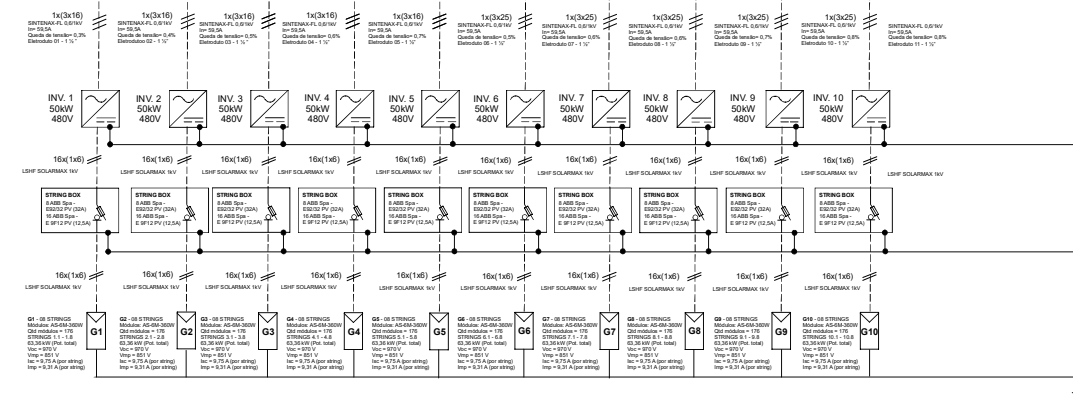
1x(3x16)
SINTENAX-FL 0,6/1kV
In= 59,5A
Queda de tensão= 0,3%
Eletroduto 01 - 1 ½"

1x(3x16)
SINTENAX-FL 0,6/1kV
In= 59,5A
Queda de tensão= 0,4%
Eletroduto 02 - 1 ½"

1x(3x16)
SINTENAX-FL 0,6/1kV
In= 59,5A
Queda de tensão= 0,5%
Eletroduto 03 - 1 ½"

1x(3x16)
SINTENAX-FL 0,6/1kV
In= 59,5A
Queda de tensão= 0,6%
Eletroduto 04 - 1 ½"

1x(3x16)
SINTENAX-FL 0,6/1kV
In= 59,5A
Queda de tensão= 0,7%
Eletroduto 05 - 1 ½"

1x(3x25)
SINTENAX-FL 0,6/1kV
In= 59,5A
Queda de tensão= 0,5%
Eletroduto 06 - 1 ½"

1x(3x25)
SINTENAX-FL 0,6/1kV
In= 59,5A
Queda de tensão= 0,6%
Eletroduto 07 - 1 ½"

1x(3x25)
SINTENAX-FL 0,6/1kV
In= 59,5A
Queda de tensão= 0,6%
Eletroduto 08 - 1 ½"

1x(3x25)
SINTENAX-FL 0,6/1kV
In= 59,5A
Queda de tensão= 0,7%
Eletroduto 09 - 1 ½"

1x(3x25)
SINTENAX-FL 0,6/1kV
In= 59,5A
Queda de tensão= 0,8%
Eletroduto 10 - 1 ½"

SINTENAX-FL 0,6/1kV
In= 59,5A
Queda de tensão= 0,8%
Eletroduto 11 - 1 ½"

INV. 1 50kW 480V
INV. 2 50kW 480V
INV. 3 50kW 480V
INV. 4 50kW 480V
INV. 5 50kW 480V
INV. 6 50kW 480V
INV. 7 50kW 480V
INV. 8 50kW 480V
INV. 9 50kW 480V
INV. 10 50kW 480V

16x(1x6) LSHF SOLARMAX 1kV (×10)

STRING BOX
8 ABB Spa - E92/32 PV (32A)
16 ABB Spa - E 9F12 PV (12,5A)
(×10)

16x(1x6) LSHF SOLARMAX 1kV (×10)

G1 - 08 STRINGS
Módulos: AS-6M-360W
Qtd módulos = 176
STRINGS 1.1 - 1.8
63,36 kW (Pot. total)
Voc = 970 V
Vmp = 851 V
Isc = 9,75 A (por string)
Imp = 9,31 A (por string)
G1

G2 - 08 STRINGS
Módulos: AS-6M-360W
Qtd módulos = 176
STRINGS 2.1 - 2.8
63,36 kW (Pot. total)
Voc = 970 V
Vmp = 851 V
Isc = 9,75 A (por string)
Imp = 9,31 A (por string)
G2

G3 - 08 STRINGS
Módulos: AS-6M-360W
Qtd módulos = 176
STRINGS 3.1 - 3.8
63,36 kW (Pot. total)
Voc = 970 V
Vmp = 851 V
Isc = 9,75 A (por string)
Imp = 9,31 A (por string)
G3

G4 - 08 STRINGS
Módulos: AS-6M-360W
Qtd módulos = 176
STRINGS 4.1 - 4.8
63,36 kW (Pot. total)
Voc = 970 V
Vmp = 851 V
Isc = 9,75 A (por string)
Imp = 9,31 A (por string)
G4

G5 - 08 STRINGS
Módulos: AS-6M-360W
Qtd módulos = 176
STRINGS 5.1 - 5.8
63,36 kW (Pot. total)
Voc = 970 V
Vmp = 851 V
Isc = 9,75 A (por string)
Imp = 9,31 A (por string)
G5

G6 - 08 STRINGS
Módulos: AS-6M-360W
Qtd módulos = 176
STRINGS 6.1 - 6.8
63,36 kW (Pot. total)
Voc = 970 V
Vmp = 851 V
Isc = 9,75 A (por string)
Imp = 9,31 A (por string)
G6

G7 - 08 STRINGS
Módulos: AS-6M-360W
Qtd módulos = 176
STRINGS 7.1 - 7.8
63,36 kW (Pot. total)
Voc = 970 V
Vmp = 851 V
Isc = 9,75 A (por string)
Imp = 9,31 A (por string)
G7

G8 - 08 STRINGS
Módulos: AS-6M-360W
Qtd módulos = 176
STRINGS 8.1 - 8.8
63,36 kW (Pot. total)
Voc = 970 V
Vmp = 851 V
Isc = 9,75 A (por string)
Imp = 9,31 A (por string)
G8

G9 - 08 STRINGS
Módulos: AS-6M-360W
Qtd módulos = 176
STRINGS 9.1 - 9.8
63,36 kW (Pot. total)
Voc = 970 V
Vmp = 851 V
Isc = 9,75 A (por string)
Imp = 9,31 A (por string)
G9

G10 - 08 STRINGS
Módulos: AS-6M-360W
Qtd módulos = 176
STRINGS 10.1 - 10.8
63,36 kW (Pot. total)
Voc = 970 V
Vmp = 851 V
Isc = 9,75 A (por string)
Imp = 9,31 A (por string)
G10